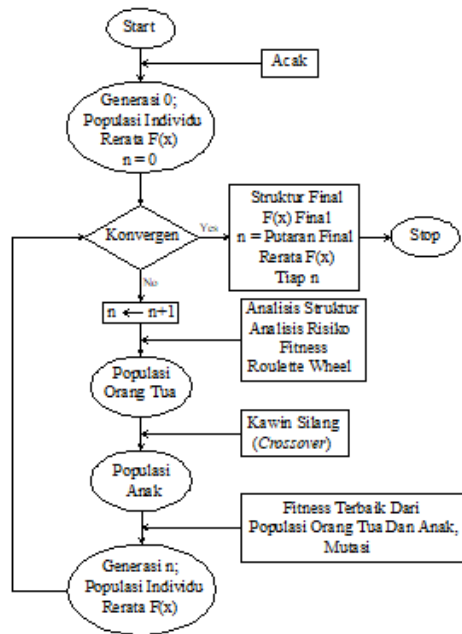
Start

Acak

Generasi 0;
Populasi Individu
Rerata F(x)
n = 0

Konvergen

Yes

Struktur Final
F(x) Final
n = Putaran Final
Rerata F(x)
Tiap n

Stop

No

n ← n+1

Analisis Struktur
Analisis Risiko
Fitness
Roulette Wheel

Populasi
Orang Tua

Kawin Silang
(*Crossover*)

Populasi
Anak

Fitness Terbaik Dari
Populasi Orang Tua Dan Anak,
Mutasi

Generasi n;
Populasi Individu
Rerata F(x)